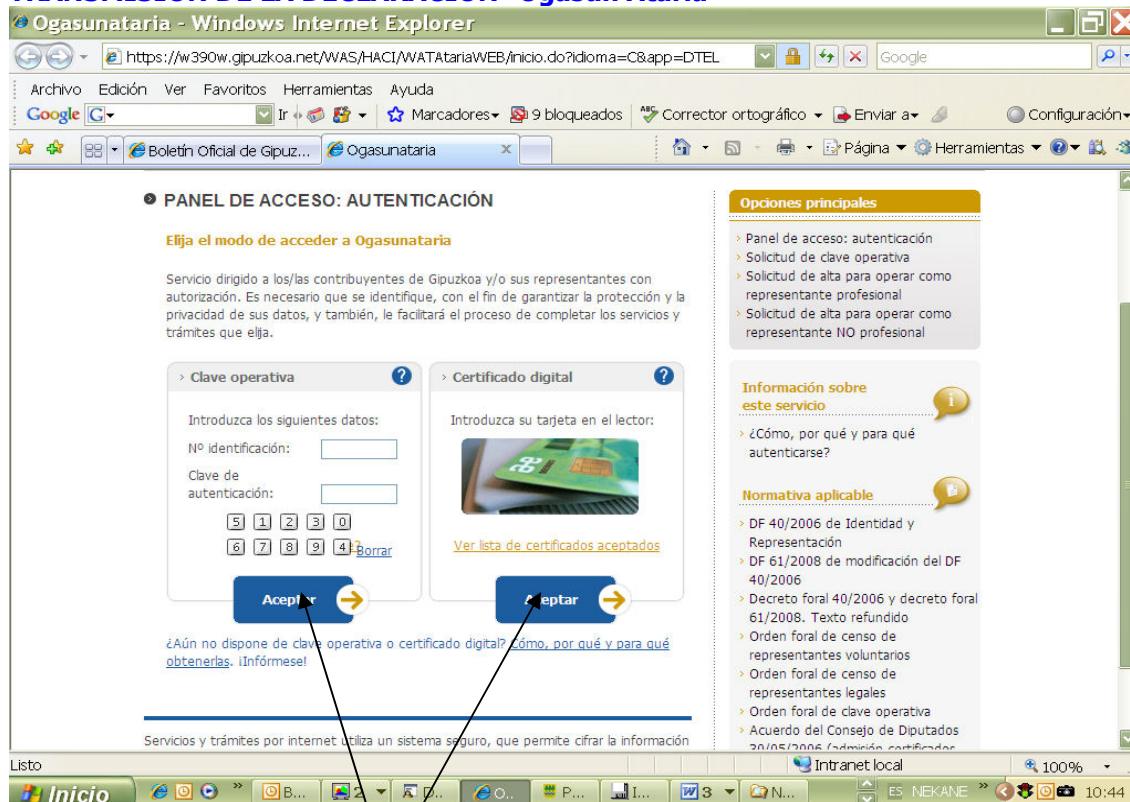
Ogasunataria - Windows Internet Explorer

https://w390w.gipuzkoa.net/WAS/HACI/WATAtariaWEB/inicio.do?idioma=C&app=DTEL

Google

Archivo Edición Ver Favoritos Herramientas Ayuda

Google Ir Marcadores 9 bloqueados Corrector ortográfico Enviar a Configuración

Boletín Oficial de Gipuz... Ogasunataria

Página Herramientas

PANEL DE ACCESO: AUTENTICACIÓN

Elija el modo de acceder a Ogasunataria

Servicio dirigido a los/las contribuyentes de Gipuzkoa y/o sus representantes con autorización. Es necesario que se identifique, con el fin de garantizar la protección y la privacidad de sus datos, y también, le facilitará el proceso de completar los servicios y trámites que elija.

› Clave operativa

Introduzca los siguientes datos:

Nº identificación:

Clave de autenticación:

5 1 2 3 0
6 7 8 9 4 Borrar

Aceptar

› Certificado digital

Introduzca su tarjeta en el lector:

Ver lista de certificados aceptados

Aceptar

¿Aún no dispone de clave operativa o certificado digital? Cómo, por qué y para qué obtenerlas. ¡Infórmese!

Servicios y trámites por internet utiliza un sistema seguro, que permite cifrar la información

Opciones principales

› Panel de acceso: autenticación
› Solicitud de clave operativa
› Solicitud de alta para operar como representante profesional
› Solicitud de alta para operar como representante NO profesional

Información sobre este servicio

› ¿Cómo, por qué y para qué autenticarse?

Normativa aplicable

› DF 40/2006 de Identidad y Representación
› DF 61/2008 de modificación del DF 40/2006
› Decreto foral 40/2006 y decreto foral 61/2008. Texto refundido
› Orden foral de censo de representantes voluntarios
› Orden foral de censo de representantes legales
› Orden foral de clave operativa
› Acuerdo del Consejo de Diputados 30/05/2006 (admisión certificados

Listo

Intranet local

100%

Inicio B... 2 D... O... P... I... 3 N... ES NEKANE 10:44